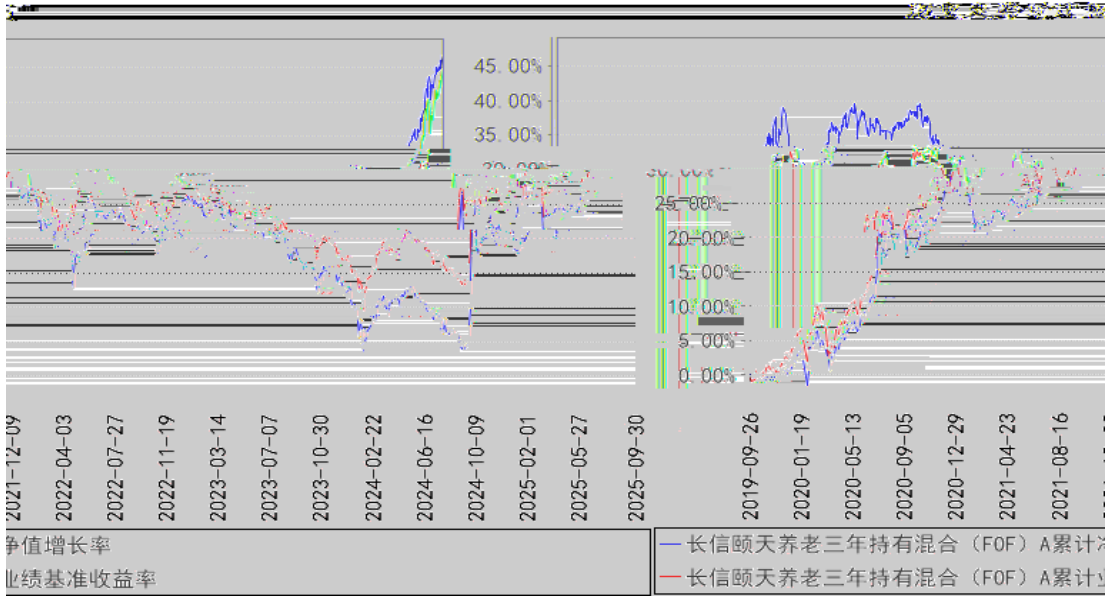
45.00%
40.00%
35.00%
30.00%
25.00%
20.00%
15.00%
10.00%
5.00%
0.00%

2021-12-09
2022-04-03
2022-07-27
2022-11-19
2023-03-14
2023-07-07
2023-10-30
2024-02-22
2024-06-16
2024-10-09
2025-02-01
2025-05-27
2025-09-30

2019-09-26
2020-01-19
2020-05-13
2020-09-05
2020-12-29
2021-04-23
2021-08-16

净值增长率
业绩基准收益率

长信颐天养老三年持有混合（FOF）A累计净
长信颐天养老三年持有混合（FOF）A累计业